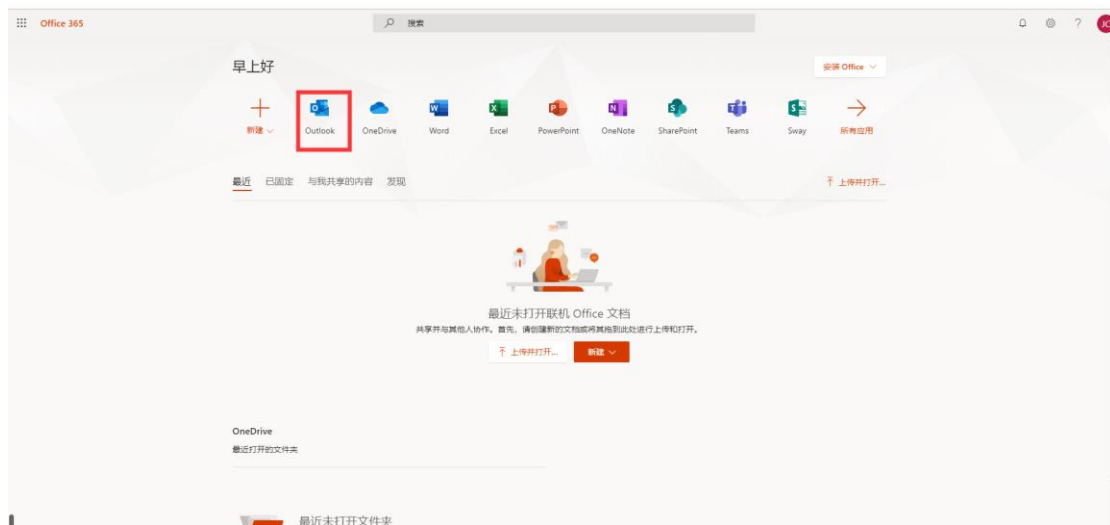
Office 365

搜索

JC

早上好

安装 Office

新建

Outlook

OneDrive

Word

Excel

PowerPoint

OneNote

SharePoint

Teams

Sway

所有应用

最近 已固定 与我共享的内容 发现

上传并打开...

最近未打开联机 Office 文档

共享并与其他人协作。首先，请创建新的文档或将其拖到此处进行上传和打开。

上传并打开...

新建

OneDrive

最近打开的文件夹

最近未打开文件夹